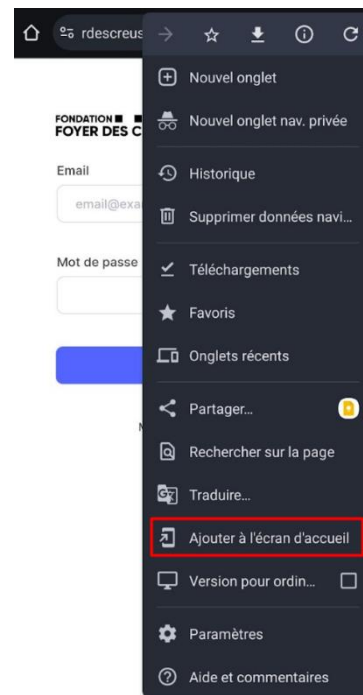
rdescreus

FONDATION
FOYER DES C

Email

email@exa

Mot de passe

N

Nouvel onglet

Nouvel onglet nav. privée

Historique

Supprimer données navi...

Téléchargements

Favoris

Onglets récents

Partager...

Rechercher sur la page

Traduire...

Ajouter à l'écran d'accueil

Version pour ordin...

Paramètres

Aide et commentaires